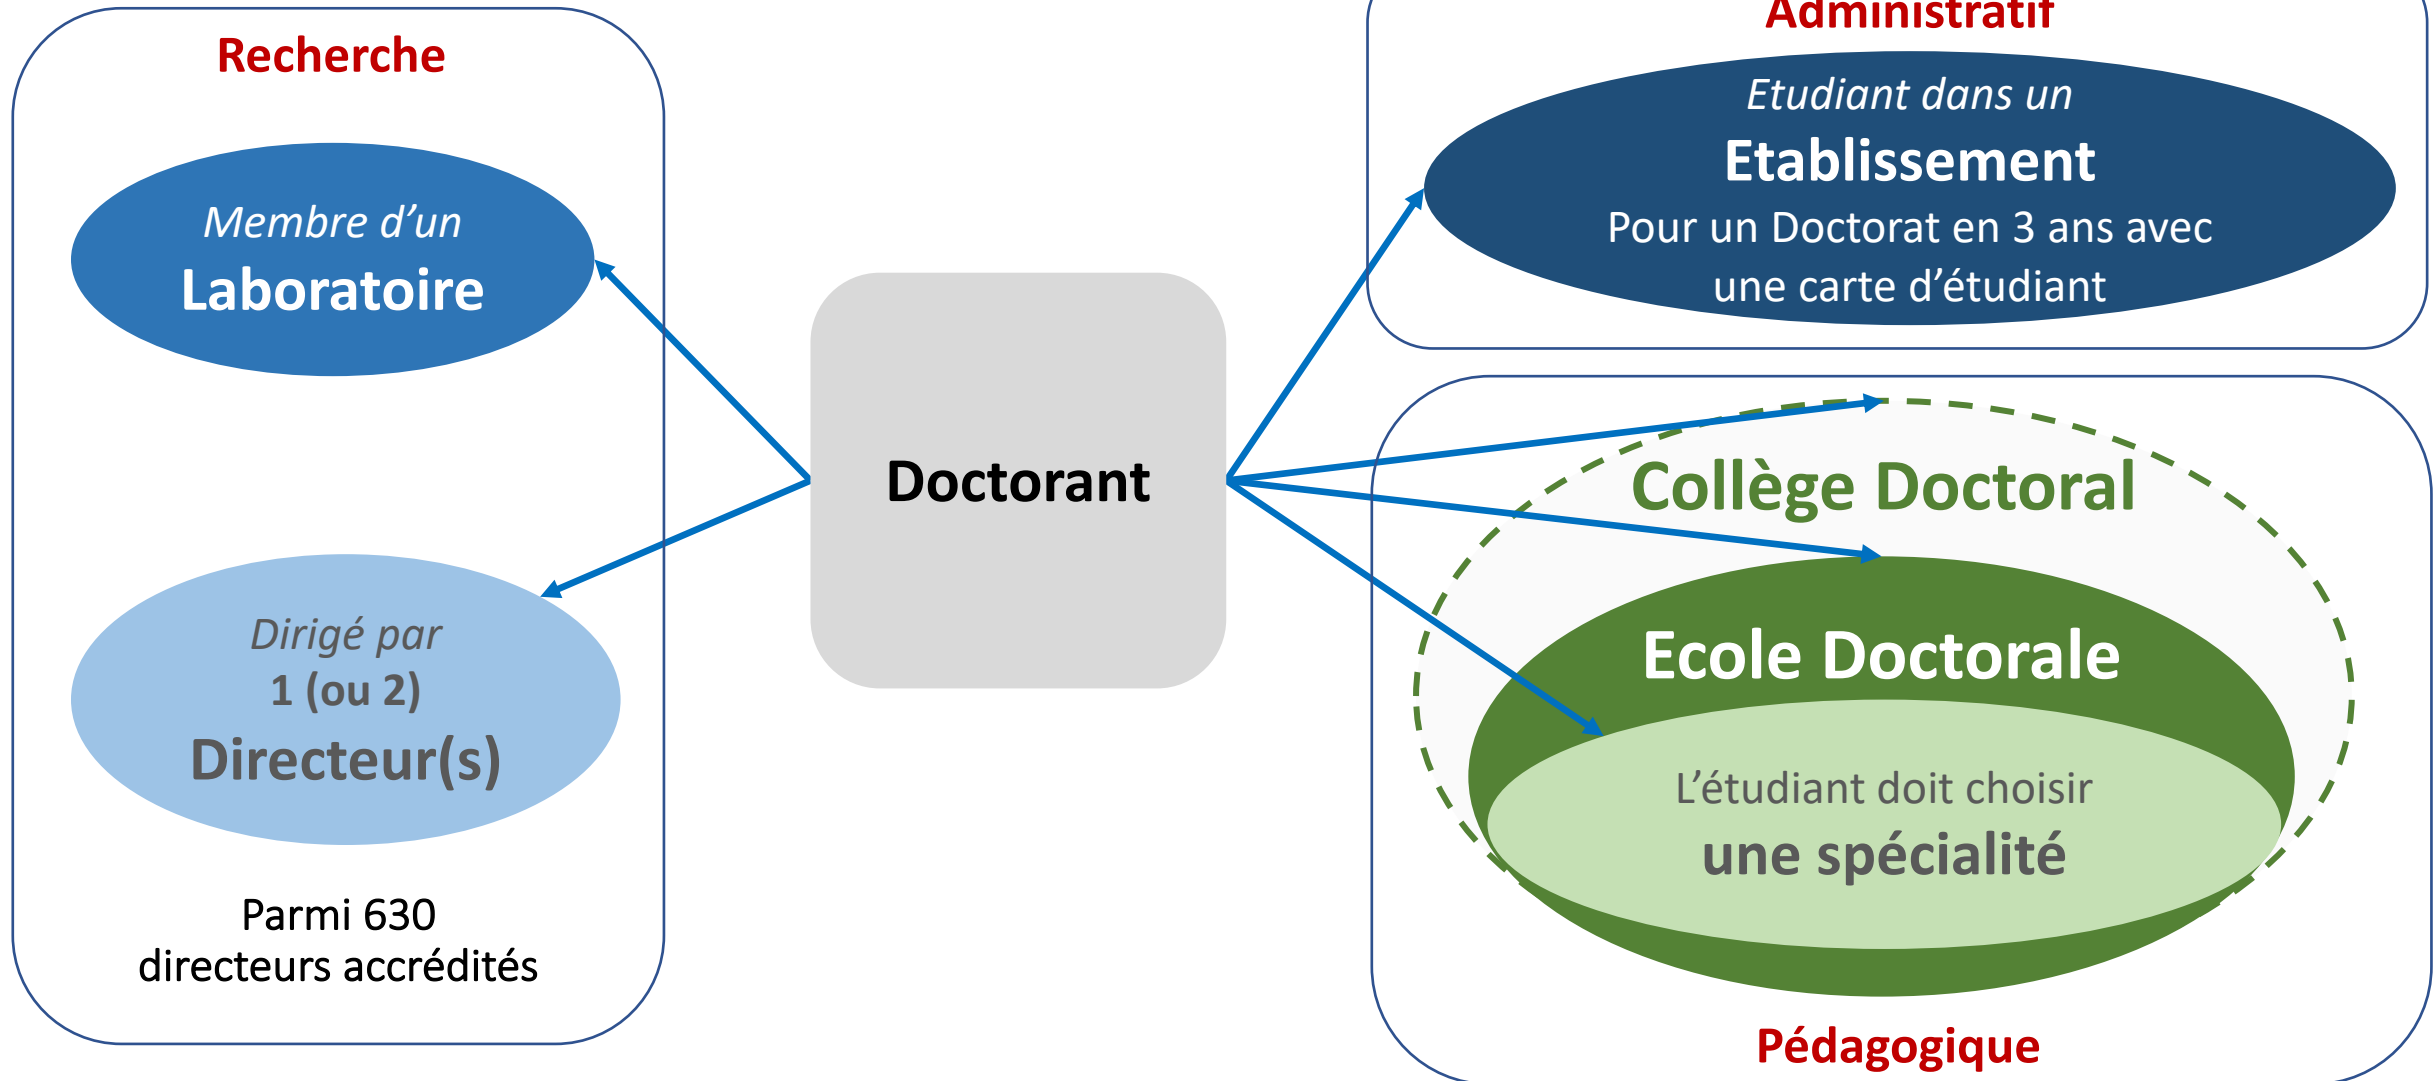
Recherche

Membre d'un
Laboratoire

Dirigé par
1 (ou 2)
Directeur(s)

Parmi 630
directeurs accrédités

Doctorant

Administratif

Etudiant dans un
Etablissement
Pour un Doctorat en 3 ans avec une carte d'étudiant

Collège Doctoral

Ecole Doctorale

L'étudiant doit choisir
une spécialité

Pédagogique